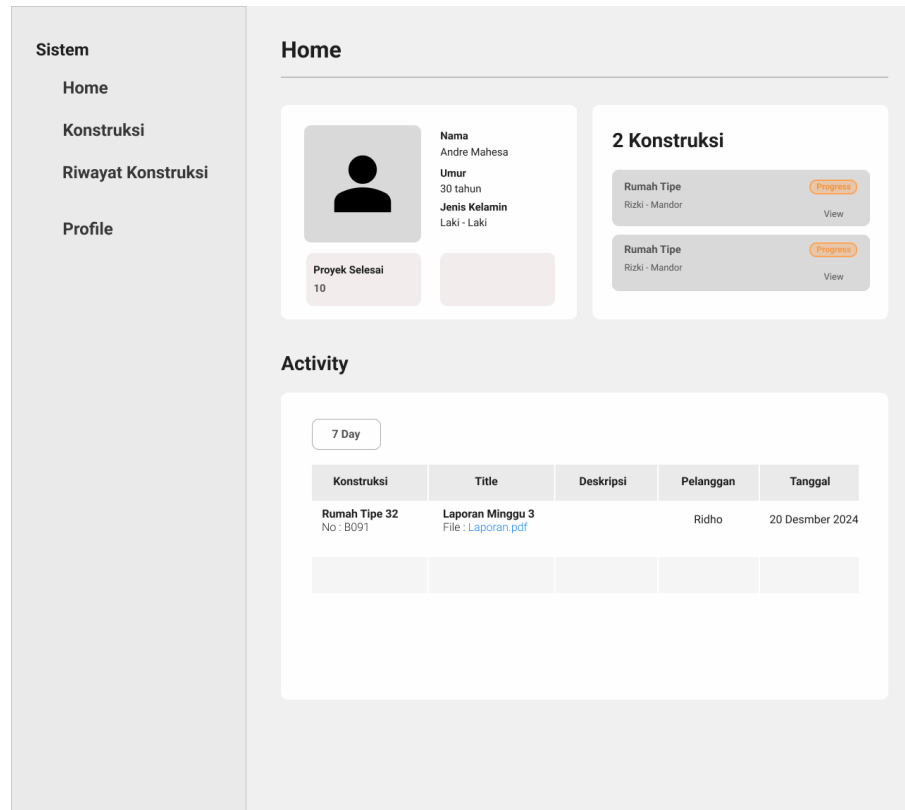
Sistem

Home

Konstruksi

Riwayat Konstruksi

Profile

Home

Nama
Andre Mahesa
Umur
30 tahun
Jenis Kelamin
Laki - Laki

Proyek Selesai
10

2 Konstruksi

Rumah Tipe
Progress
Rizki - Mandor
View

Rumah Tipe
Progress
Rizki - Mandor
View

Activity

7 Day

| Konstruksi | Title | Deskripsi | Pelanggan | Tanggal |
|---|---|---|---|---|
| Rumah Tipe 32 No : B091 | Laporan Minggu 3 File : Laporan.pdf | | Ridho | 20 Desmber 2024 |
| | | | | |